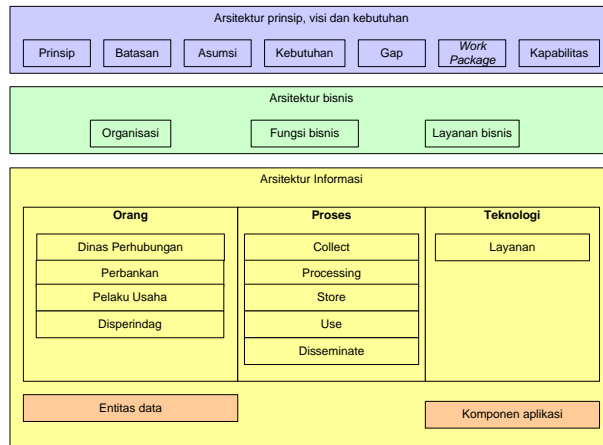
Arsitektur prinsip, visi dan kebutuhan

Prinsip | Batasan | Asumsi | Kebutuhan | Gap | Work Package | Kapabilitas

Arsitektur bisnis

Organisasi | Fungsi bisnis | Layanan bisnis

Arsitektur Informasi

| Orang | Proses | Teknologi |
|---|---|---|
| Dinas Perhubungan | Collect | Layanan |
| Perbankan | Processing | |
| Pelaku Usaha | Store | |
| Disperindag | Use | |
| | Disseminate | |

Entitas data

Komponen aplikasi